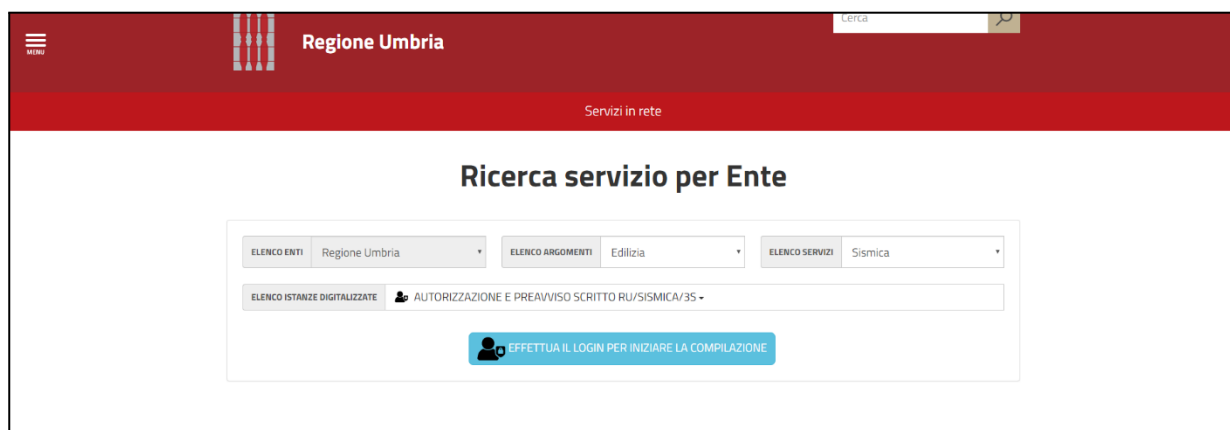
MENU

Regione Umbria

Cerca

Servizi in rete

Ricerca servizio per Ente

ELENCO ENTI Regione Umbria

ELENCO ARGOMENTI Edilizia

ELENCO SERVIZI Sismica

ELENCO ISTANZE DIGITALIZZATE AUTORIZZAZIONE E PREAVVISO SCRITTO RU/SISMICA/3S

EFFETTUA IL LOGIN PER INIZIARE LA COMPILAZIONE